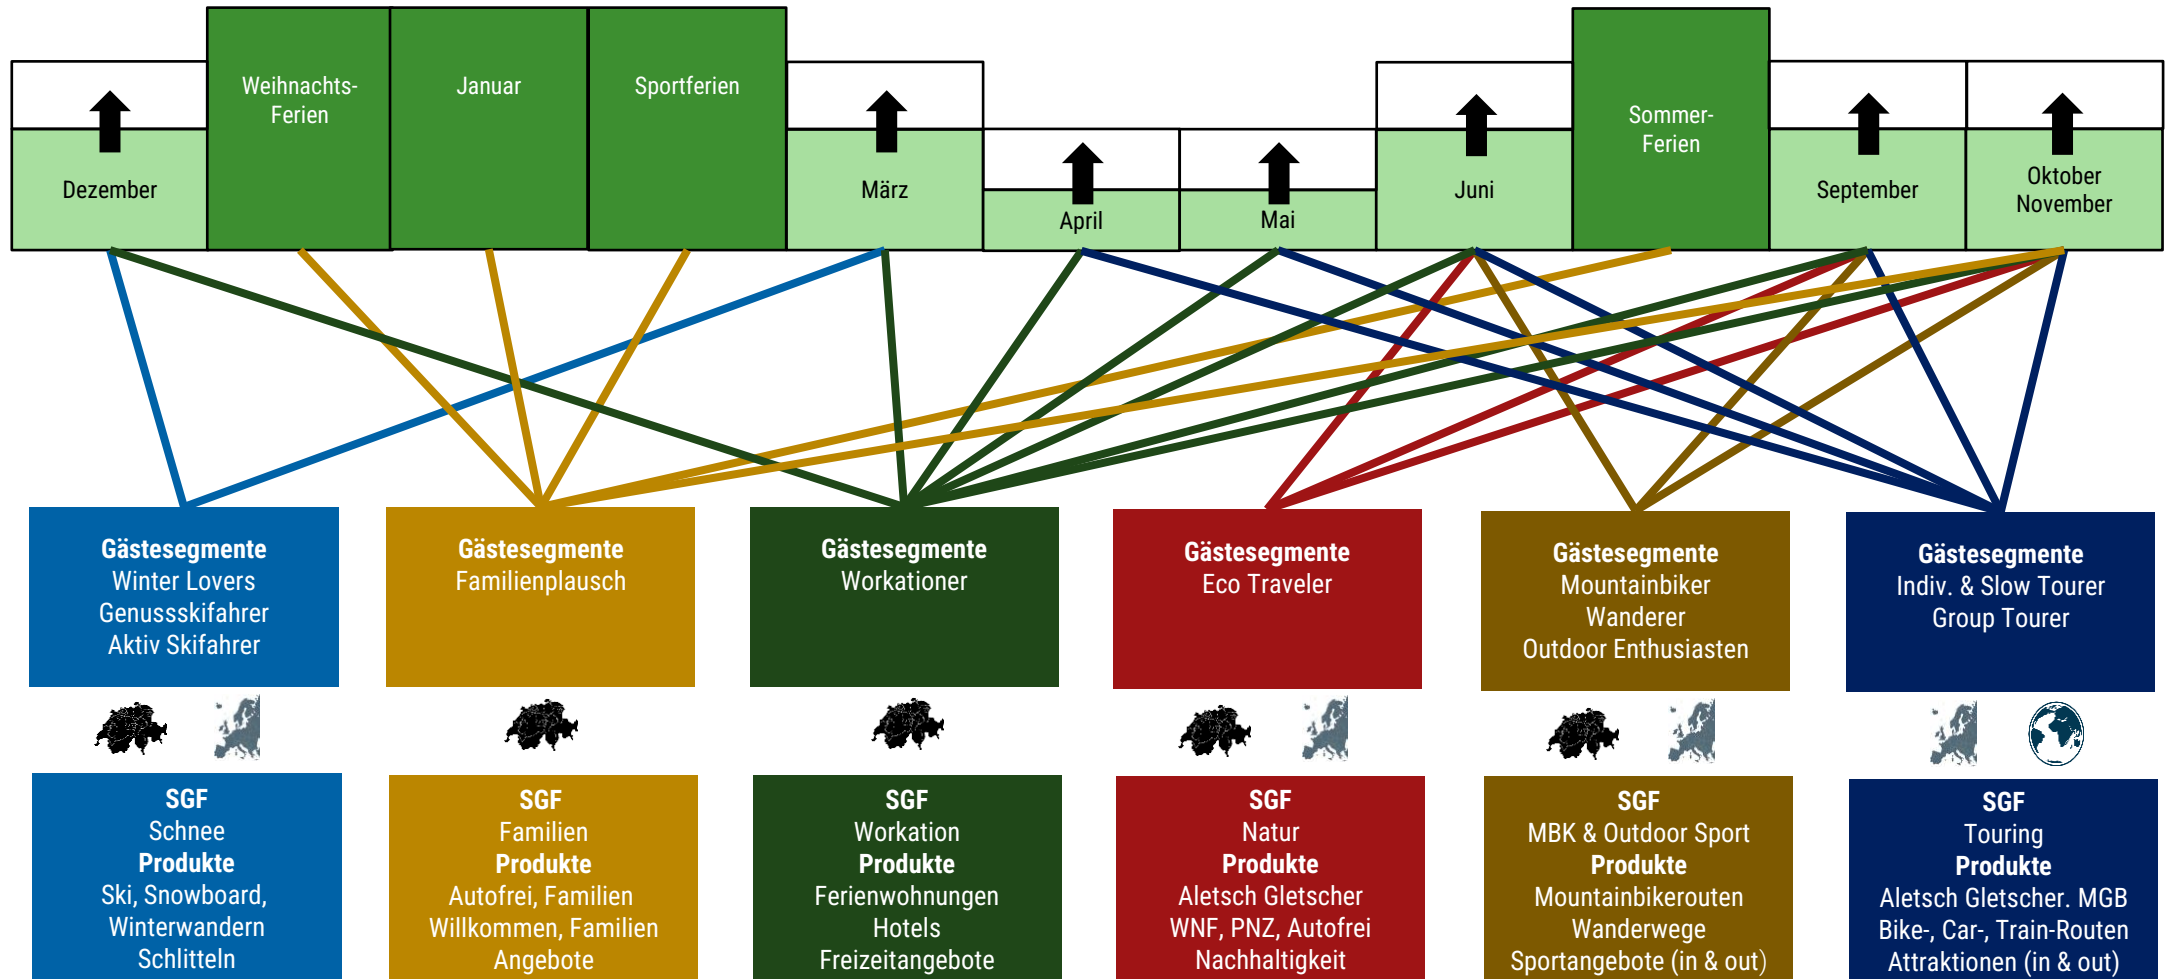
Dezember

Weihnachts-Ferien

Januar

Sportferien

März

April

Mai

Juni

Sommer-Ferien

September

Oktober November

**Gästesegmente**
Winter Lovers
Genussskifahrer
Aktiv Skifahrer

**Gästesegmente**
Familienplausch

**Gästesegmente**
Workationer

**Gästesegmente**
Eco Traveler

**Gästesegmente**
Mountainbiker
Wanderer
Outdoor Enthusiasten

**Gästesegmente**
Indiv. & Slow Tourer
Group Tourer

**SGF**
Schnee
**Produkte**
Ski, Snowboard, Winterwandern
Schlitteln

**SGF**
Familien
**Produkte**
Autofrei, Familien Willkommen, Familien Angebote

**SGF**
Workation
**Produkte**
Ferienwohnungen
Hotels
Freizeitangebote

**SGF**
Natur
**Produkte**
Aletsch Gletscher
WNF, PNZ, Autofrei
Nachhaltigkeit

**SGF**
MBK & Outdoor Sport
**Produkte**
Mountainbikerouten
Wanderwege
Sportangebote (in & out)

**SGF**
Touring
**Produkte**
Aletsch Gletscher. MGB
Bike-, Car-, Train-Routen
Attraktionen (in & out)